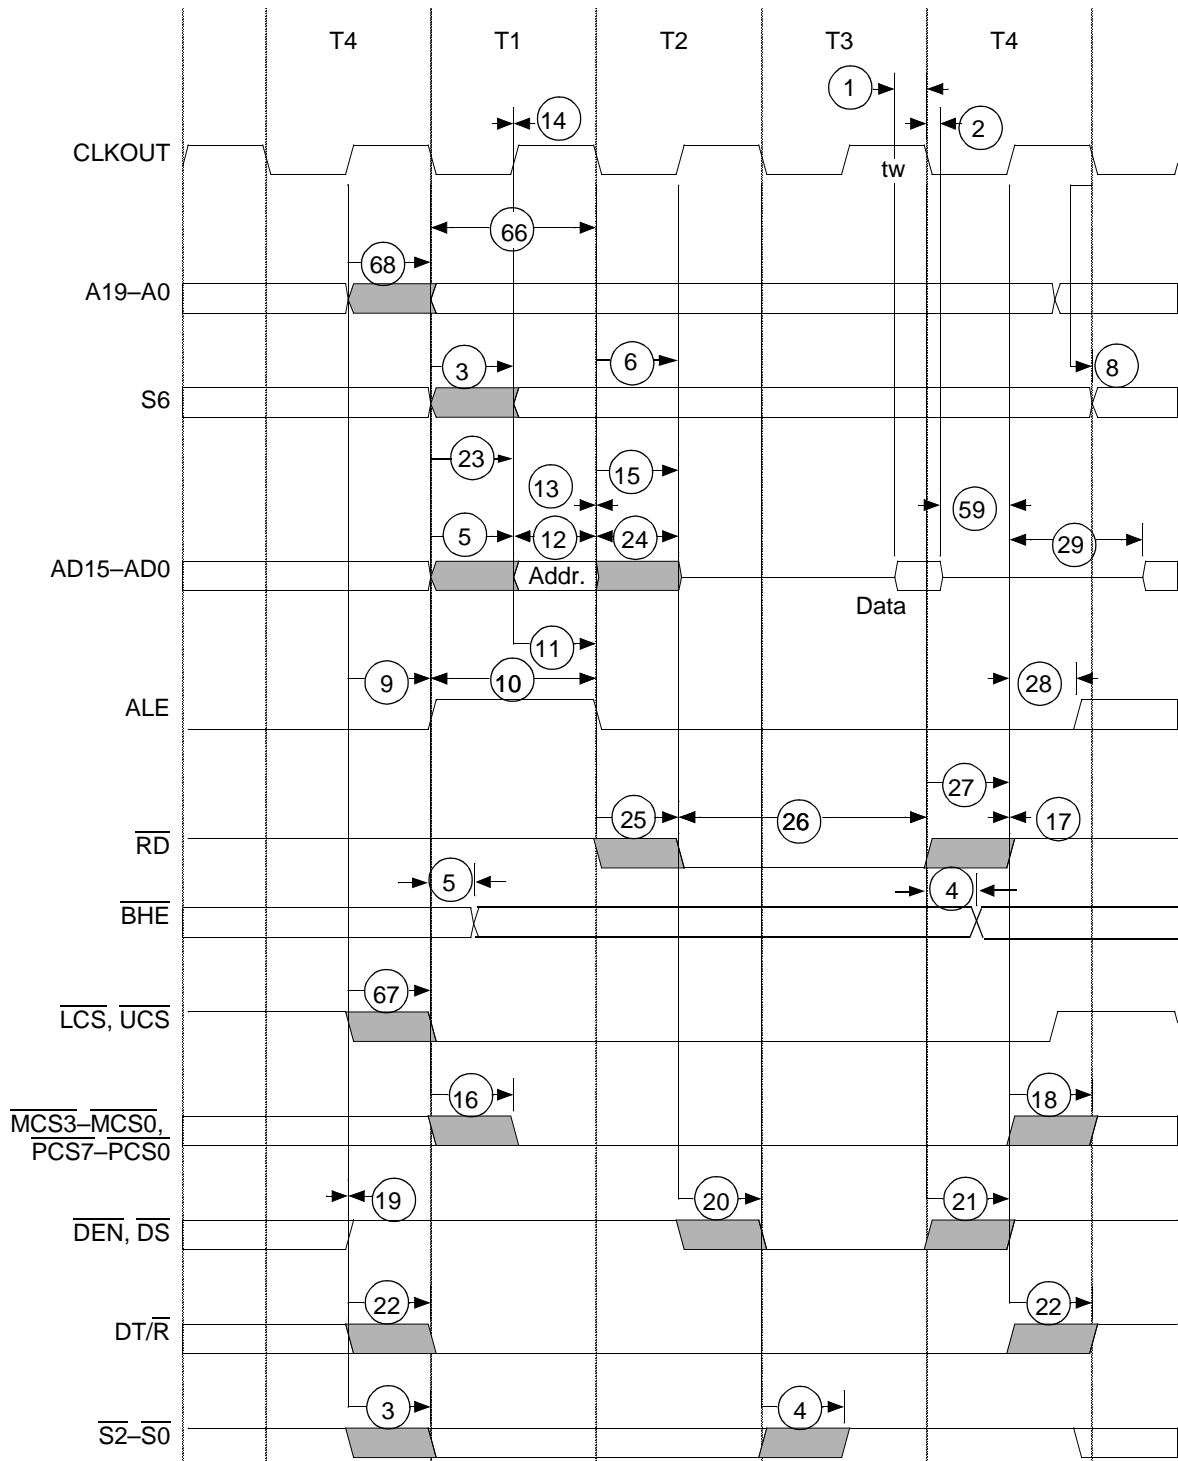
T4 T1 T2 T3 T4

1
14
2
CLKOUT
tw
66
68
A19–A0
3
6
8
S6
23
15
13
59
5
12
24
29
AD15–AD0
Addr.
Data
11
9
10
28
ALE
27
25
26
17
$\overline{RD}$
5
4
$\overline{BHE}$
67
$\overline{LCS}$, $\overline{UCS}$
16
18
$\overline{MCS3}$–$\overline{MCS0}$, $\overline{PCS7}$–$\overline{PCS0}$
19
20
21
$\overline{DEN}$, $\overline{DS}$
22
22
DT/$\overline{R}$
3
4
$\overline{S2}$–$\overline{S0}$